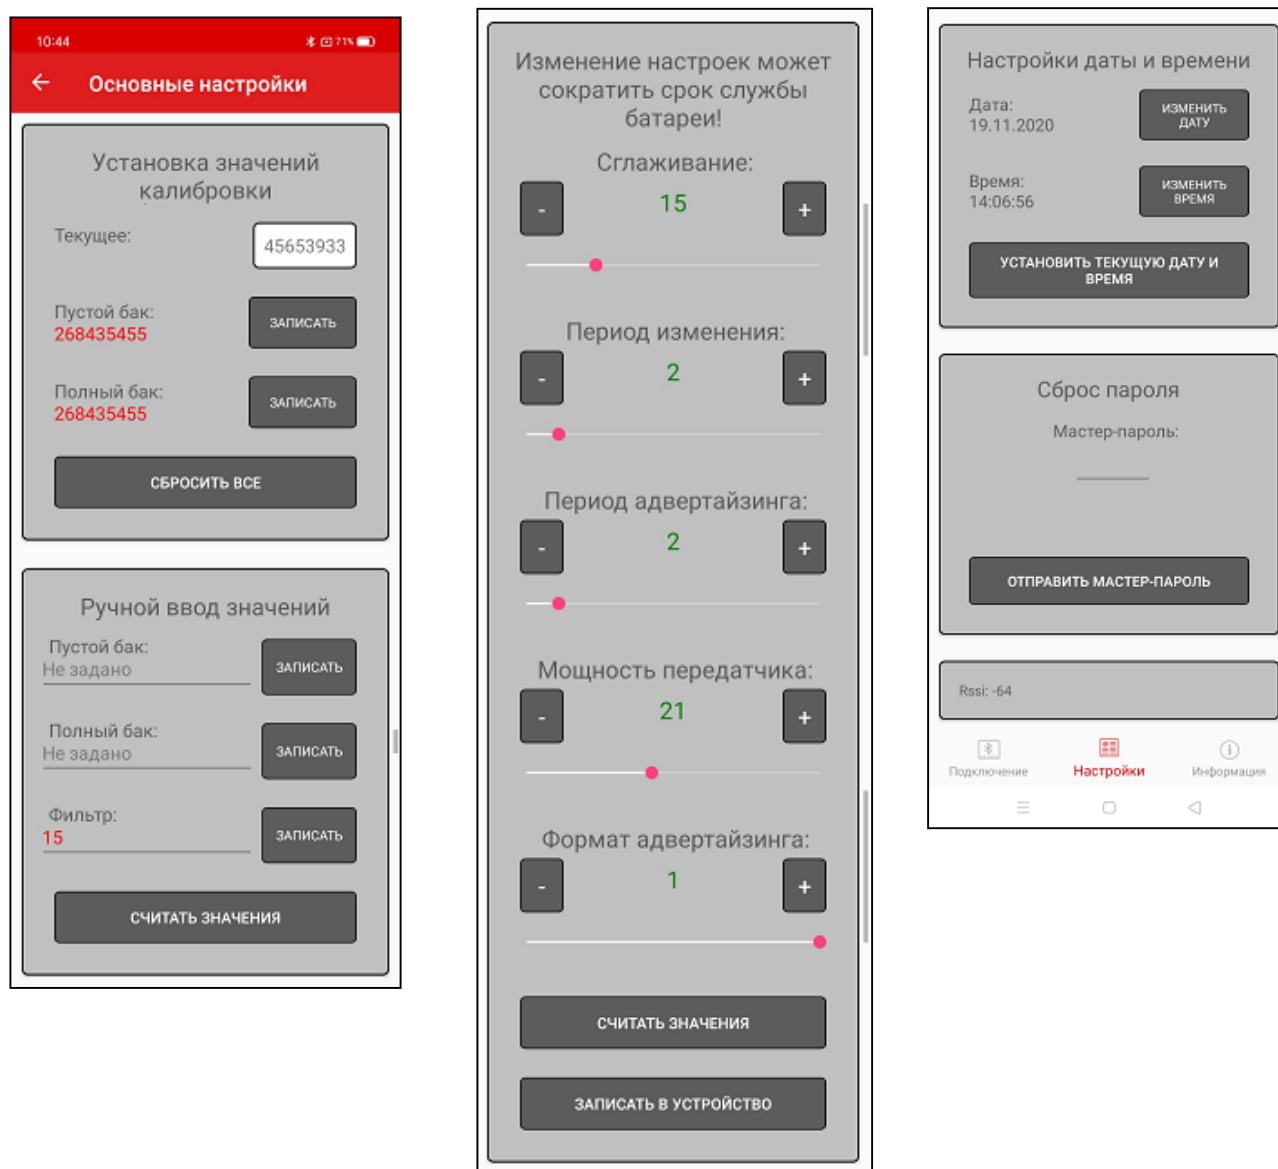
10:44

71%

Основные настройки

Установка значений калибровки

Текущее:

45653933

Пустой бак:
268435455

ЗАПИСАТЬ

Полный бак:
268435455

ЗАПИСАТЬ

СБРОСИТЬ ВСЕ

Ручной ввод значений

Пустой бак:
Не задано

ЗАПИСАТЬ

Полный бак:
Не задано

ЗАПИСАТЬ

Фильтр:
15

ЗАПИСАТЬ

СЧИТАТЬ ЗНАЧЕНИЯ

Изменение настроек может сократить срок службы батареи!

Сглаживание:

-

15

+

Период изменения:

-

2

+

Период адвертайзинга:

-

2

+

Мощность передатчика:

-

21

+

Формат адвертайзинга:

-

1

+

СЧИТАТЬ ЗНАЧЕНИЯ

ЗАПИСАТЬ В УСТРОЙСТВО

Настройки даты и времени

Дата:
19.11.2020

ИЗМЕНИТЬ ДАТУ

Время:
14:06:56

ИЗМЕНИТЬ ВРЕМЯ

УСТАНОВИТЬ ТЕКУЩУЮ ДАТУ И ВРЕМЯ

Сброс пароля

Мастер-пароль:

ОТПРАВИТЬ МАСТЕР-ПАРОЛЬ

Rssi: -64

Подключение

Настройки

Информация